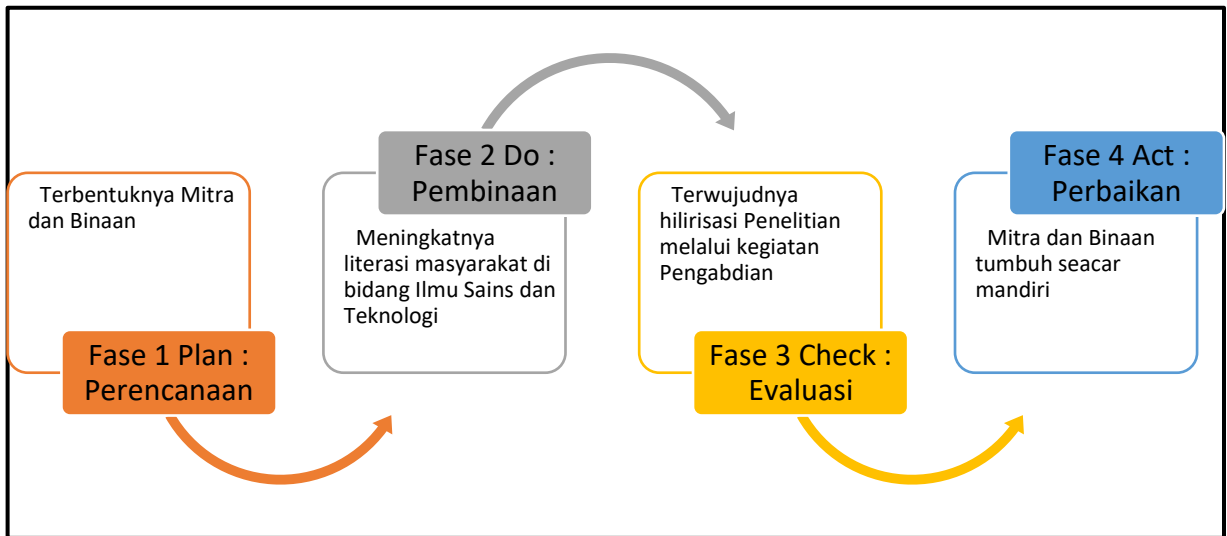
Terbentuknya Mitra dan Binaan

Fase 1 Plan : Perencanaan

Fase 2 Do : Pembinaan

Meningkatnya literasi masyarakat di bidang Ilmu Sains dan Teknologi

Terwujudnya hilirisasi Penelitian melalui kegiatan Pengabdian

Fase 3 Check : Evaluasi

Fase 4 Act : Perbaikan

Mitra dan Binaan tumbuh seacar mandiri